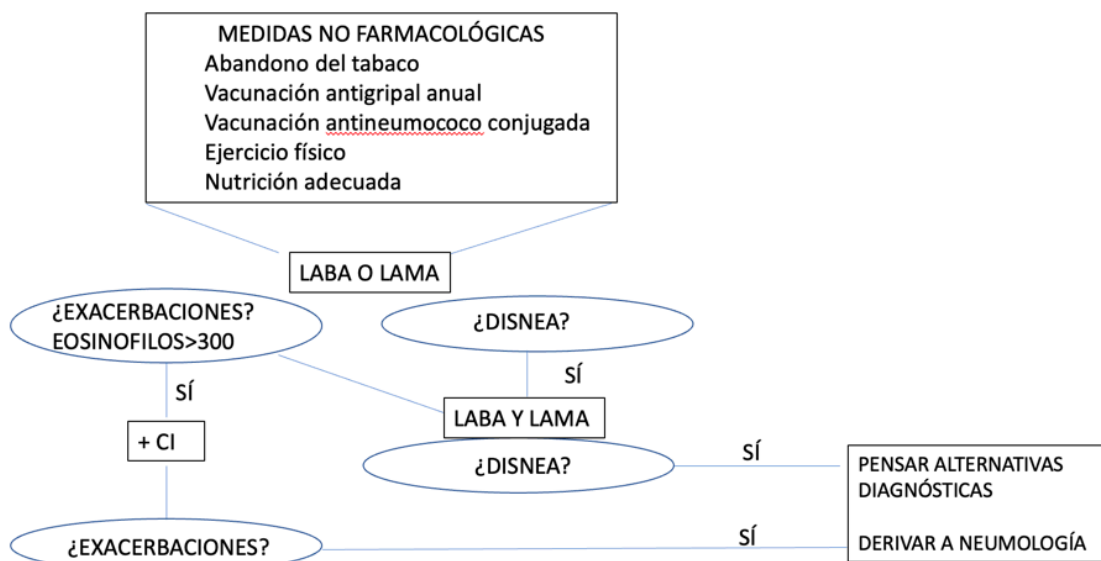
MEDIDAS NO FARMACOLÓGICAS
Abandono del tabaco
Vacunación antigripal anual
Vacunación antineumococo conjugada
Ejercicio físico
Nutrición adecuada

LABA O LAMA

¿EXACERBACIONES?
EOSINOFILOS>300

¿DISNEA?

SÍ

SÍ

LABA Y LAMA

+ CI

¿DISNEA?

SÍ

PENSAR ALTERNATIVAS DIAGNÓSTICAS

DERIVAR A NEUMOLOGÍA

SÍ

¿EXACERBACIONES?